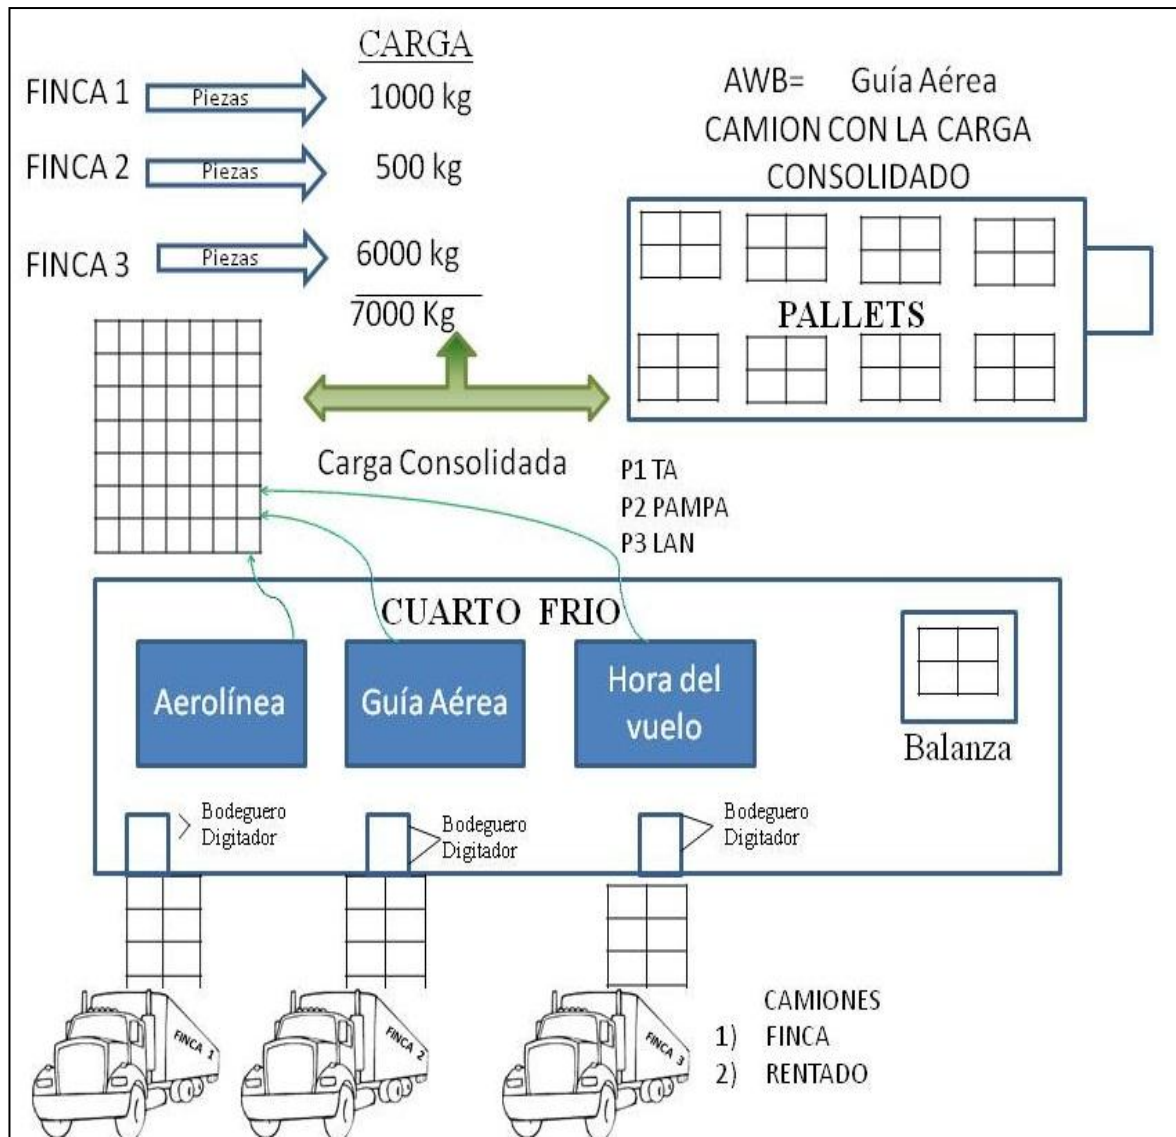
CARGA

FINCA 1 Piezas 1000 kg

FINCA 2 Piezas 500 kg

FINCA 3 Piezas 6000 kg

7000 Kg

AWB= Guía Aérea
CAMION CON LA CARGA CONSOLIDADO

PALLETS

Carga Consolidada

P1 TA
P2 PAMPA
P3 LAN

CUARTO FRIO

Aerolínea

Guía Aérea

Hora del vuelo

Balanza

Bodeguero Digitador

Bodeguero Digitador

Bodeguero Digitador

FINCA 1

FINCA 2

FINCA 3

CAMIONES
1) FINCA
2) RENTADO